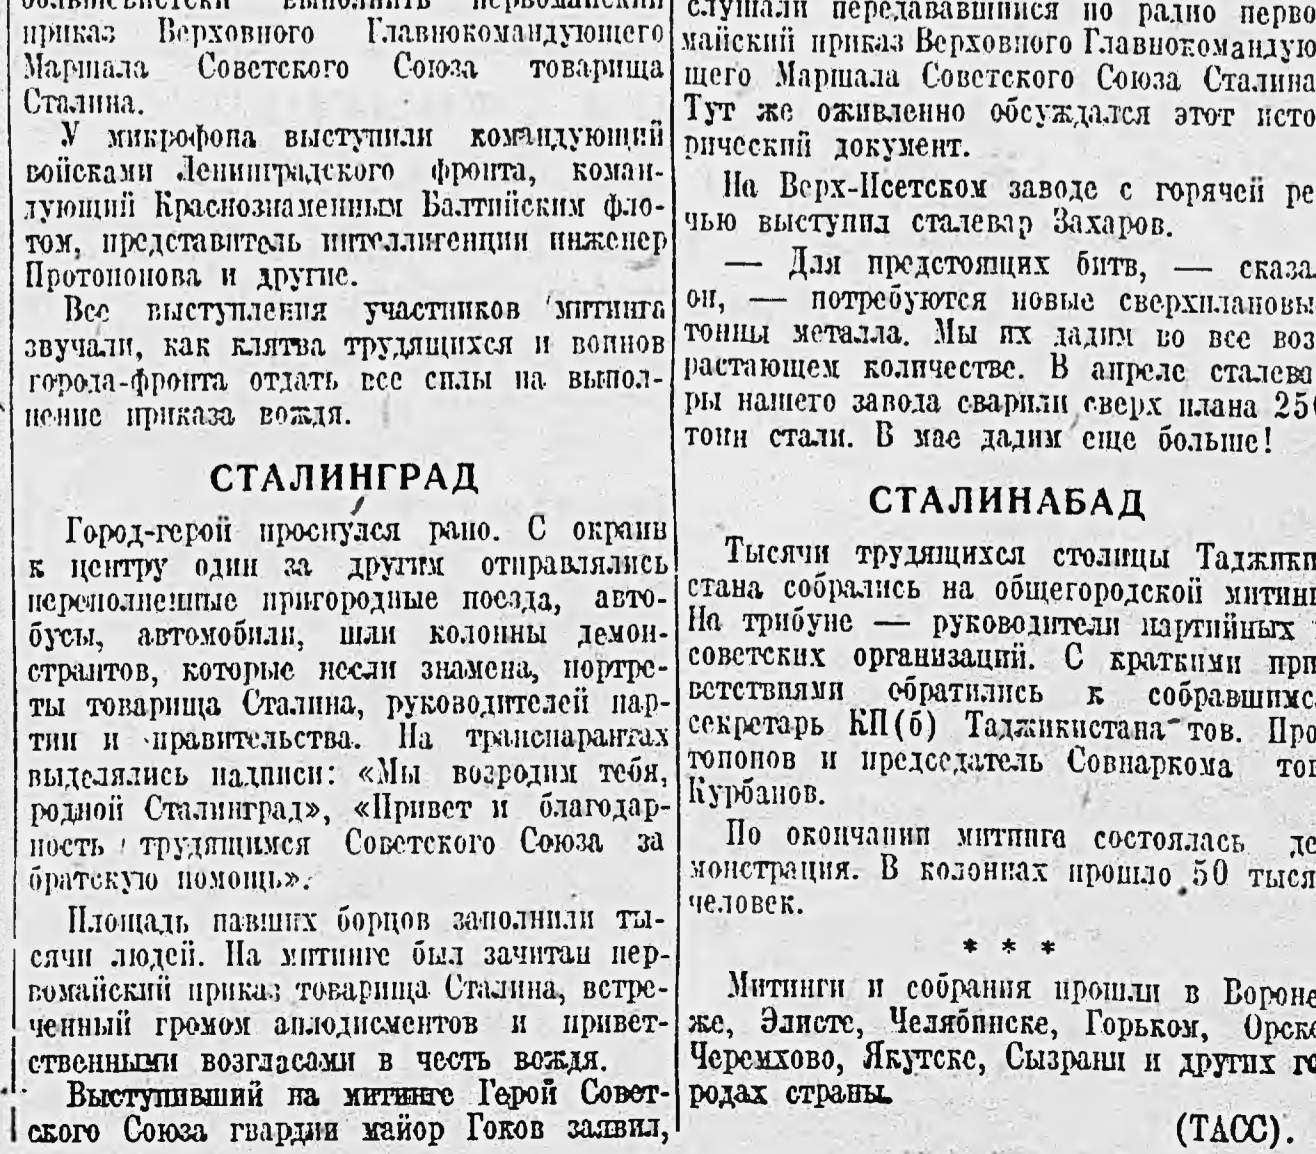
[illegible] выполнить первомайский приказ Верховного Главнокомандующего Маршала Советского Союза товарища Сталина.

У микрофона выступили командующий войсками Ленинградского фронта, командующий Краснознаменным Балтийским флотом, представитель интеллигенции инженер Протопопова и другие.

Все выступления участников митинга звучали, как клятва трудящихся и воинов города-фронта отдать все силы на выполнение приказа вождя.

СТАЛИНГРАД

Город-герой проснулся рано. С окраин к центру один за другим отправлялись переполненные пригородные поезда, автобусы, автомобили, шли колонны демонстрантов, которые несли знамена, портреты товарища Сталина, руководителей партии и правительства. На транспарантах выделялись надписи: «Мы возродим тебя, родной Сталинград», «Привет и благодарность трудящимся Советского Союза за братскую помощь».

Площадь павших борцов заполнили тысячи людей. На митинге был зачитан первомайский приказ товарища Сталина, встреченный громом аплодисментов и приветственными возгласами в честь вождя.

Выступивший на митинге Герой Советского Союза гвардии майор Гоков заявил,

слушали передававшийся по радио первомайский приказ Верховного Главнокомандующего Маршала Советского Союза Сталина. Тут же оживленно обсуждался этот исторический документ.

На Верх-Исетском заводе с горячей речью выступил сталевар Захаров.

— Для предстоящих битв, — сказал он, — потребуются новые сверхплановые тонны металла. Мы их дадим во все возрастающем количестве. В апреле сталевары нашего завода сварили сверх плана 25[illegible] тонн стали. В мае дадим еще больше!

СТАЛИНАБАД

Тысячи трудящихся столицы Таджикистана собрались на общегородской митинг. На трибуне — руководители партийных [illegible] советских организаций. С краткими приветствиями обратились к собравшимся секретарь КП(б) Таджикистана тов. Протопопов и председатель Совнаркома тов. Курбанов.

По окончании митинга состоялась демонстрация. В колоннах прошло 50 тысяч человек.

* * *

Митинги и собрания прошли в Воронеже, Элисте, Челябинске, Горьком, Орске, Черемхово, Якутске, Сызрани и других городах страны.

(ТАСС).